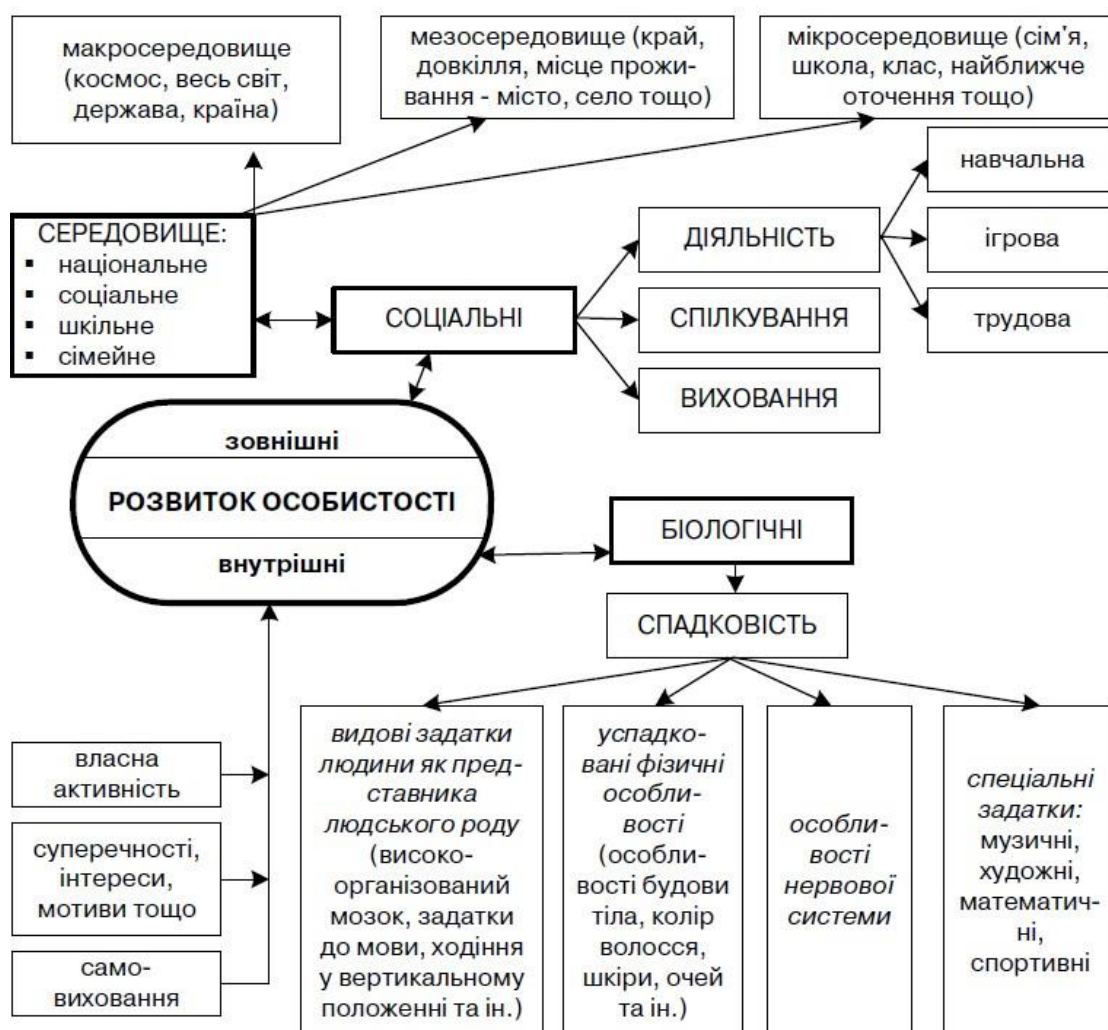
макросередовище (космос, весь світ, держава, країна)

мезосередовище (край, довкілля, місце проживання - місто, село тощо)

мікросередовище (сім'я, школа, клас, найближче оточення тощо)

СЕРЕДОВИЩЕ:
▪ національне
▪ соціальне
▪ шкільне
▪ сімейне

СОЦІАЛЬНІ

ДІЯЛЬНІСТЬ

СПІЛКУВАННЯ

ВИХОВАННЯ

навчальна

ігрова

трудова

зовнішні

РОЗВИТОК ОСОБИСТОСТІ

внутрішні

БІОЛОГІЧНІ

СПАДКОВІСТЬ

власна активність

суперечності, інтереси, мотиви тощо

самовиховання

*видові задатки людини як представника людського роду* (високоорганізований мозок, задатки до мови, ходіння у вертикальному положенні та ін.)

*успадковані фізичні особливості* (особливості будови тіла, колір волосся, шкіри, очей та ін.)

*особливості нервової системи*

*спеціальні задатки:* музичні, художні, математичні, спортивні